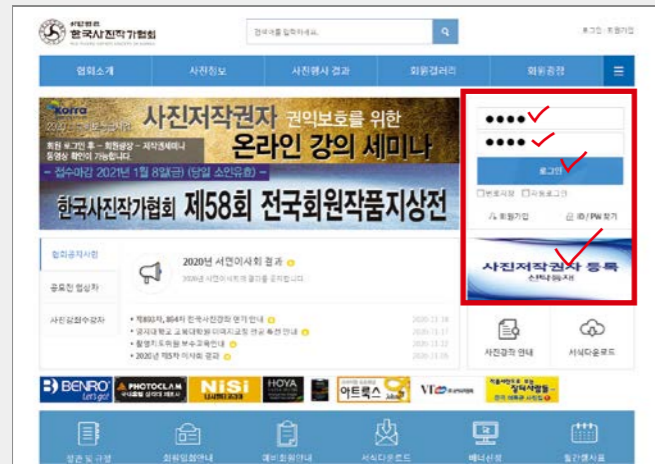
사단법인 한국사진작가협회

검색어를 입력하세요.

로그인 · 회원가입

협회소개
사진정보
사진행사 결과
회원갤러리
회원공간

korea
사진저작권자 권익보호를 위한
온라인 강의 세미나
회원 로그인 후 - 회원광장 - 저작권세미나 동영상 확인이 가능합니다.
- 접수마감 2021년 1월 8일(금) (당일 소인유효) -
한국사진작가협회 제58회 전국회원작품지상전

••••
••••
로그인
아이디저장 자동로그인
회원가입
ID / PW 찾기

사진저작권자 등록

협회공지사항
공모전 협찬사
사진강좌수강자

2020년 서면이사회 결과
2020년 서면이사회 결과를 공지합니다.

• 제80차, 제64차 한국사진강좌 명기 안내
• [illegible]
• 촬영지도위원 부수교육안내
• 2020년 제5차 이사회 결과
2020.11.18
2020.11.17
2020.11.12
2020.11.05

사진강의 안내
서식다운로드

BENRO Let's go!
PHOTOCLAM
NiSi
HOYA
아트룩스
VT
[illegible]

정관 및 규정
회원입회안내
예비회원안내
서식다운로드
메거진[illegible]
월간사진